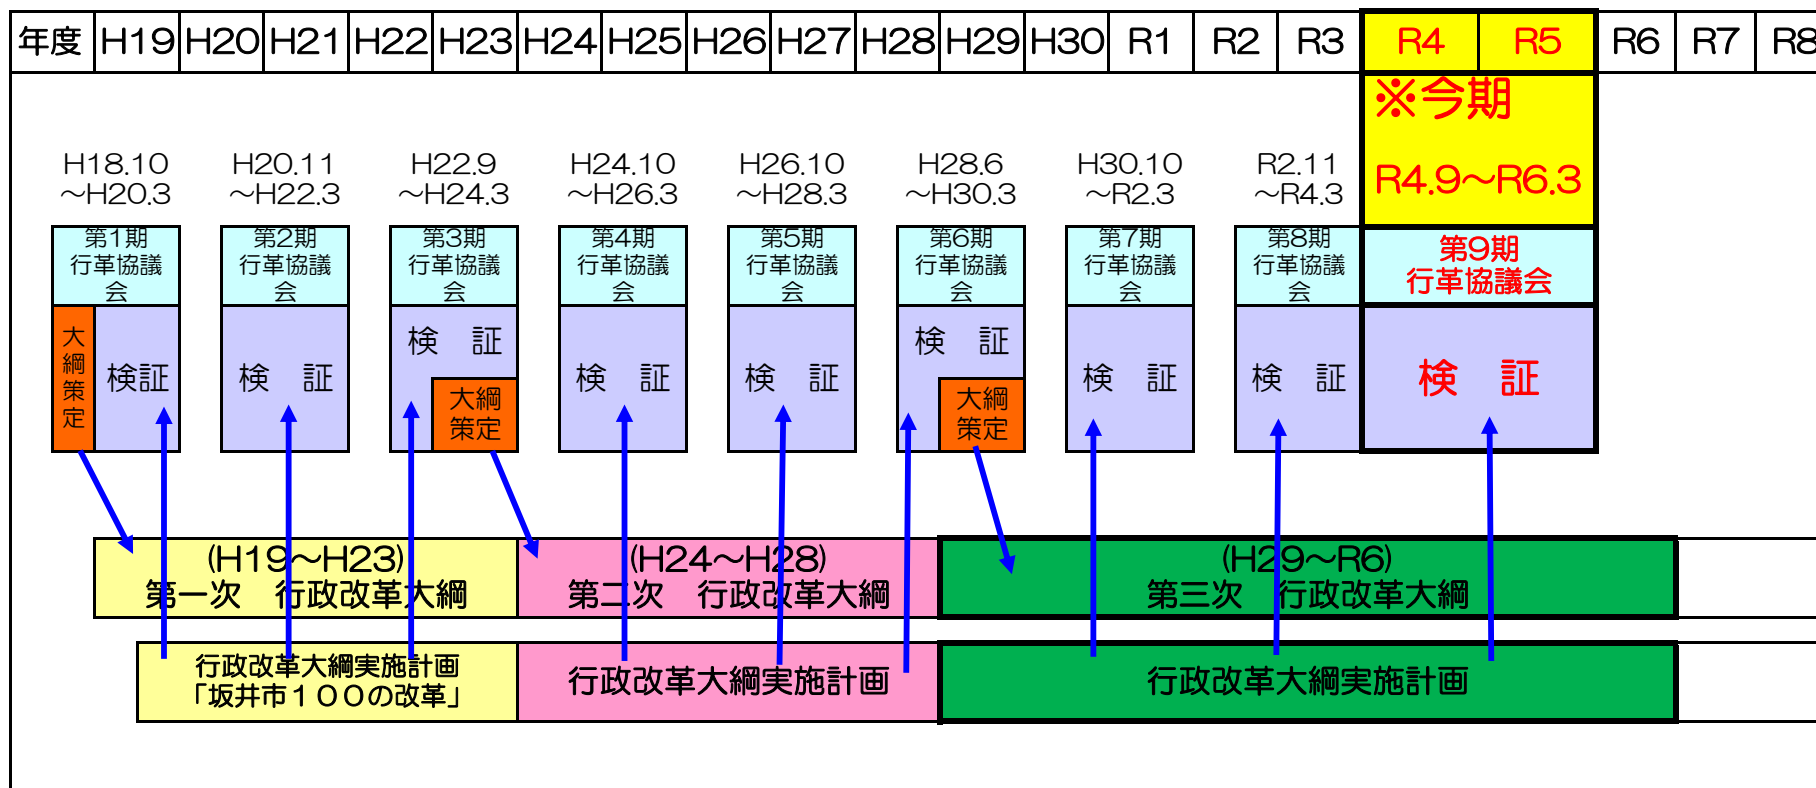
| 年度 | H19 | H20 | H21 | H22 | H23 | H24 | H25 | H26 | H27 | H28 | H29 | H30 | R1 | R2 | R3 | R4 | R5 | R6 | R7 | R8 |
|---|---|---|---|---|---|---|---|---|---|---|---|---|---|---|---|---|---|---|---|---|

※今期

R4.9～R6.3

H18.10～H20.3
第1期 行革協議会
大綱策定
検証

H20.11～H22.3
第2期 行革協議会
検　証

H22.9～H24.3
第3期 行革協議会
検　証
大綱策定

H24.10～H26.3
第4期 行革協議会
検　証

H26.10～H28.3
第5期 行革協議会
検　証

H28.6～H30.3
第6期 行革協議会
検　証
大綱策定

H30.10～R2.3
第7期 行革協議会
検　証

R2.11～R4.3
第8期 行革協議会
検　証

第9期 行革協議会
検　証

(H19～H23)
第一次　行政改革大綱

(H24～H28)
第二次　行政改革大綱

(H29～R6)
第三次　行政改革大綱

行政改革大綱実施計画
「坂井市１００の改革」

行政改革大綱実施計画

行政改革大綱実施計画